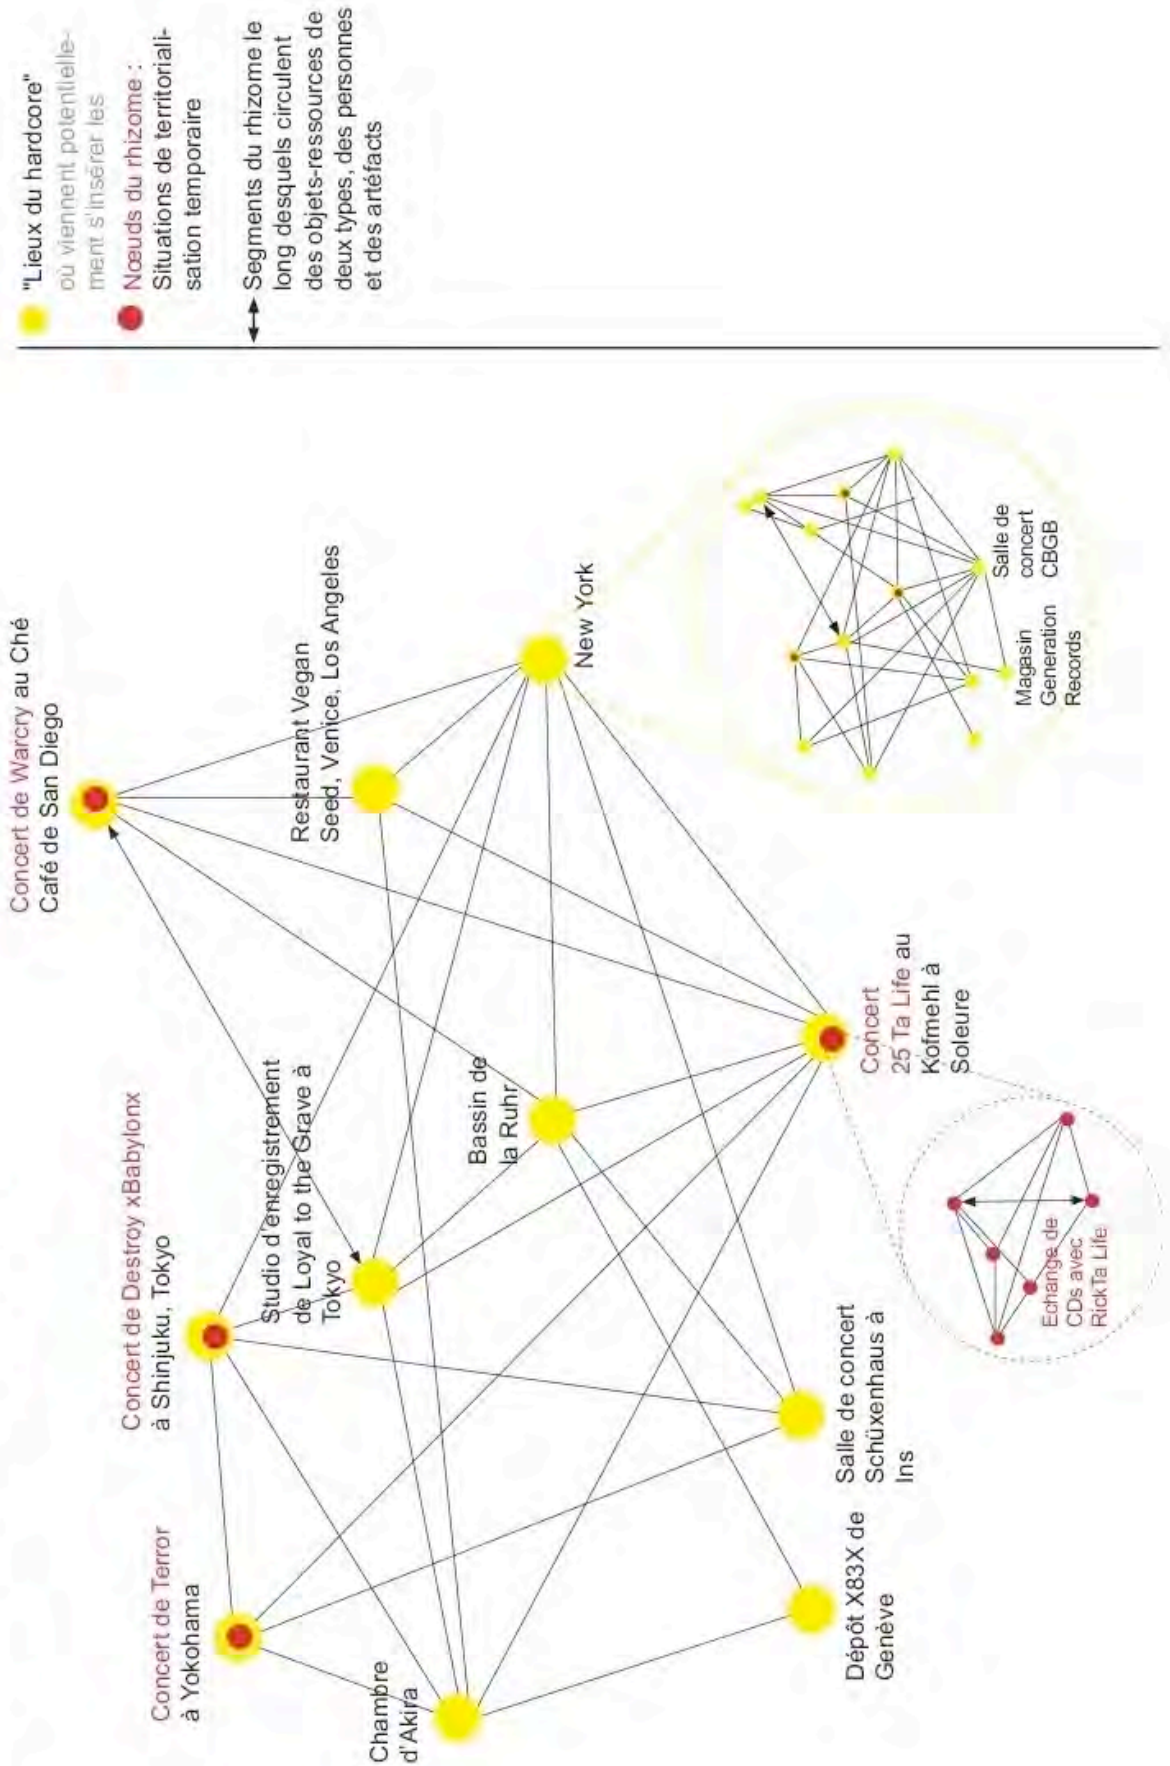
"Lieux du hardcore" où viennent potentiellement s'insérer les

Nœuds du rhizome : Situations de territorialisation temporaire

Segments du rhizome le long desquels circulent des objets-ressources de deux types, des personnes et des artéfacts

Concert de Warcry au Ché Café de San Diego

Restaurant Vegan Seed, Venice, Los Angeles

New York

Salle de concert CBGB

Magasin Generation Records

Concert de Destroy xBabylonx à Shinjuku, Tokyo

Studio d'enregistrement de Loyal to the Grave à Tokyo

Bassin de la Ruhr

Concert 25 Ta Life au Kofmehl à Soleure

Echange de CDs avec RickTa Life

Concert de Terror à Yokohama

Chambre d'Akira

Salle de concert Schüxenhaus à Ins

Dépôt X83X de Genève